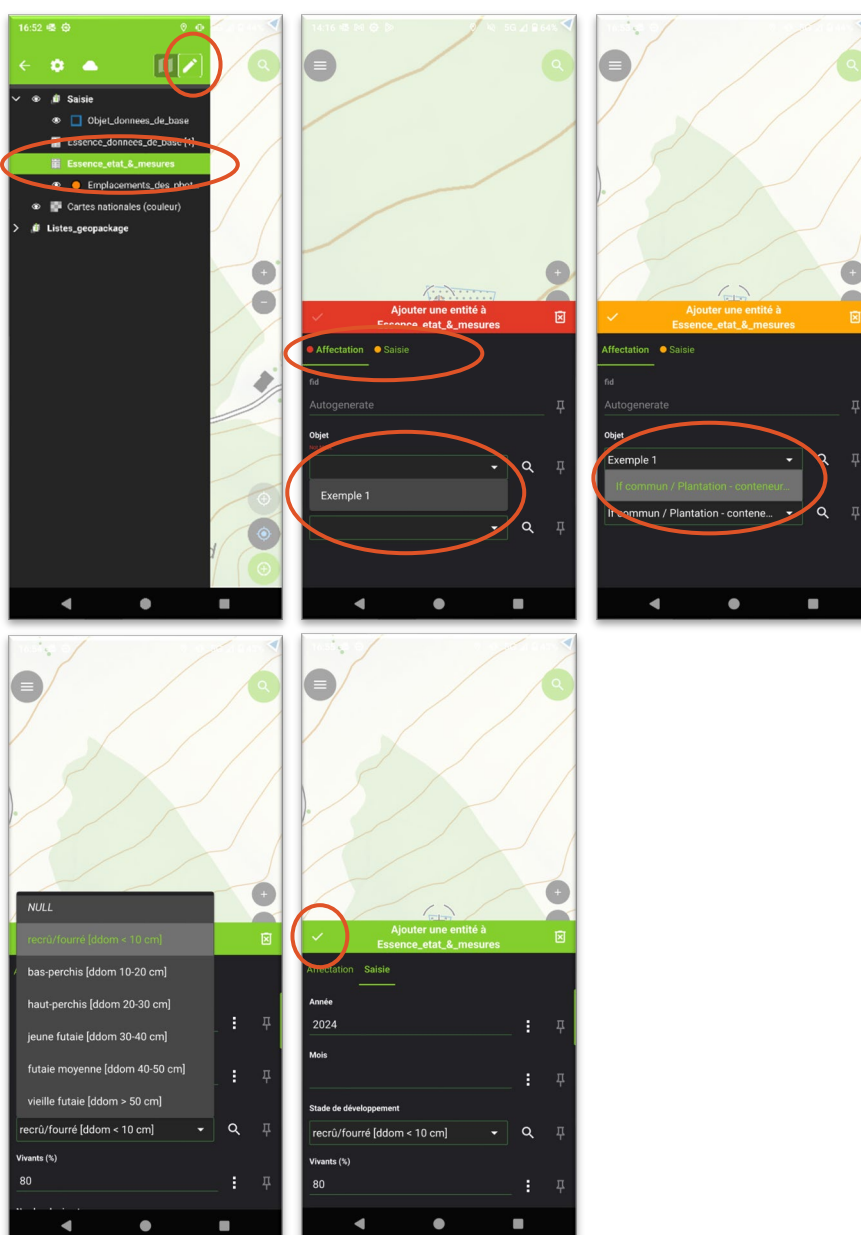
16:52

Saisie
Objet_donnees_de_base
Essence_donnees_de_base [1]
Essence_etat_&_mesures
Emplacements_des_phot
Cartes nationales (couleur)
Listes_geopackage

14:16

Ajouter une entité à Essence_etat_&_mesures
Affectation Saisie
fid
Autogenerate
Objet
Exemple 1

Ajouter une entité à Essence_etat_&_mesures
Affectation Saisie
fid
Autogenerate
Objet
Exemple 1
If commun / Plantation - conteneur...
If commun / Plantation - contene...

NULL
recrû/fourré [ddom < 10 cm]
bas-perchis [ddom 10-20 cm]
haut-perchis [ddom 20-30 cm]
jeune futaie [ddom 30-40 cm]
futaie moyenne [ddom 40-50 cm]
vieille futaie [ddom > 50 cm]
recrû/fourré [ddom < 10 cm]
Vivants (%)
80

Ajouter une entité à Essence_etat_&_mesures
Affectation Saisie
Année
2024
Mois
Stade de développement
recrû/fourré [ddom < 10 cm]
Vivants (%)
80